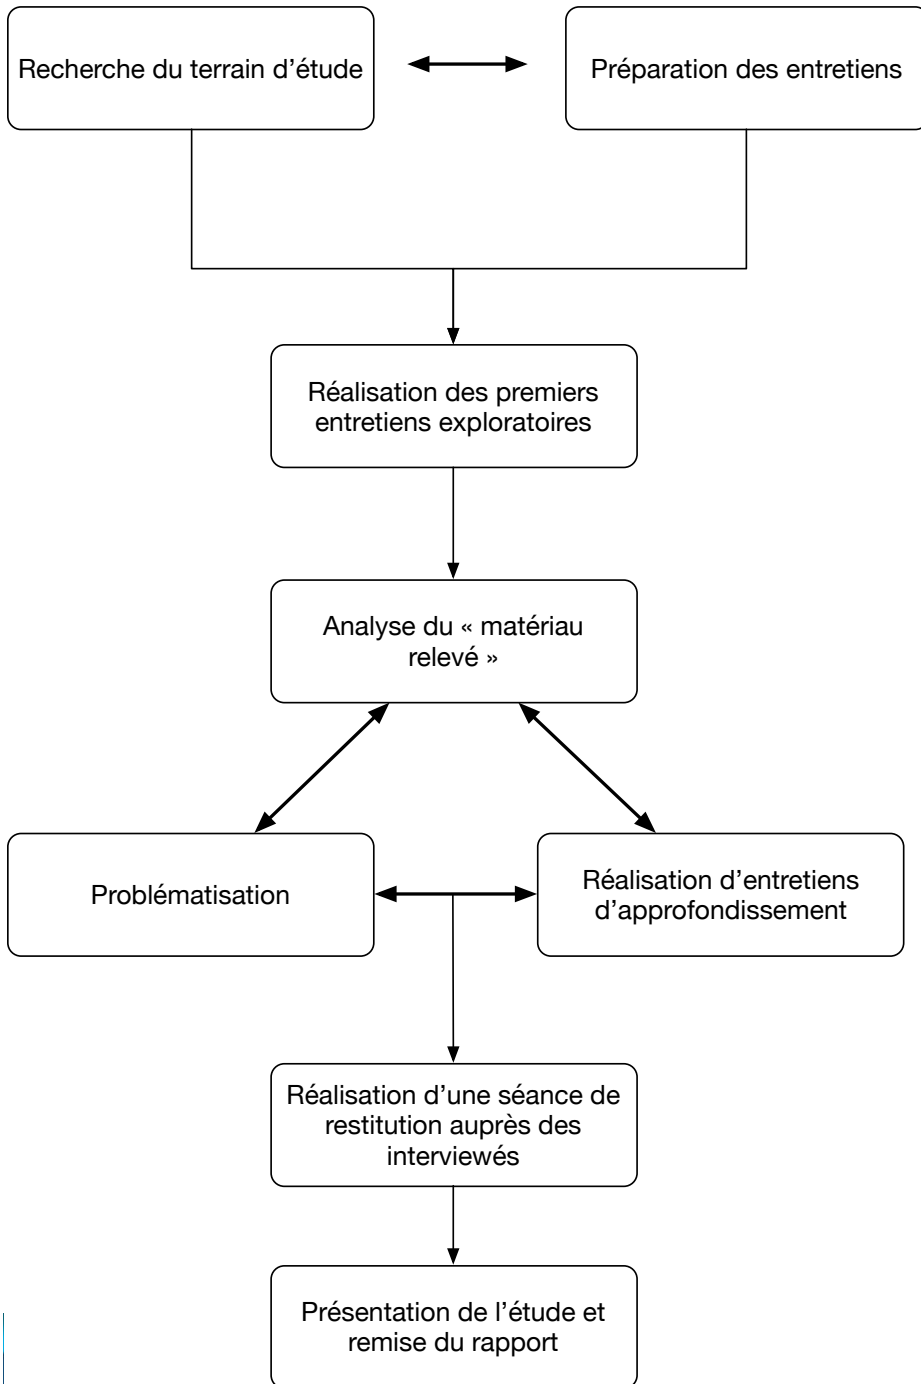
Recherche du terrain d'étude

Préparation des entretiens

Réalisation des premiers entretiens exploratoires

Analyse du « matériau relevé »

Problématisation

Réalisation d'entretiens d'approfondissement

Réalisation d'une séance de restitution auprès des interviewés

Présentation de l'étude et remise du rapport